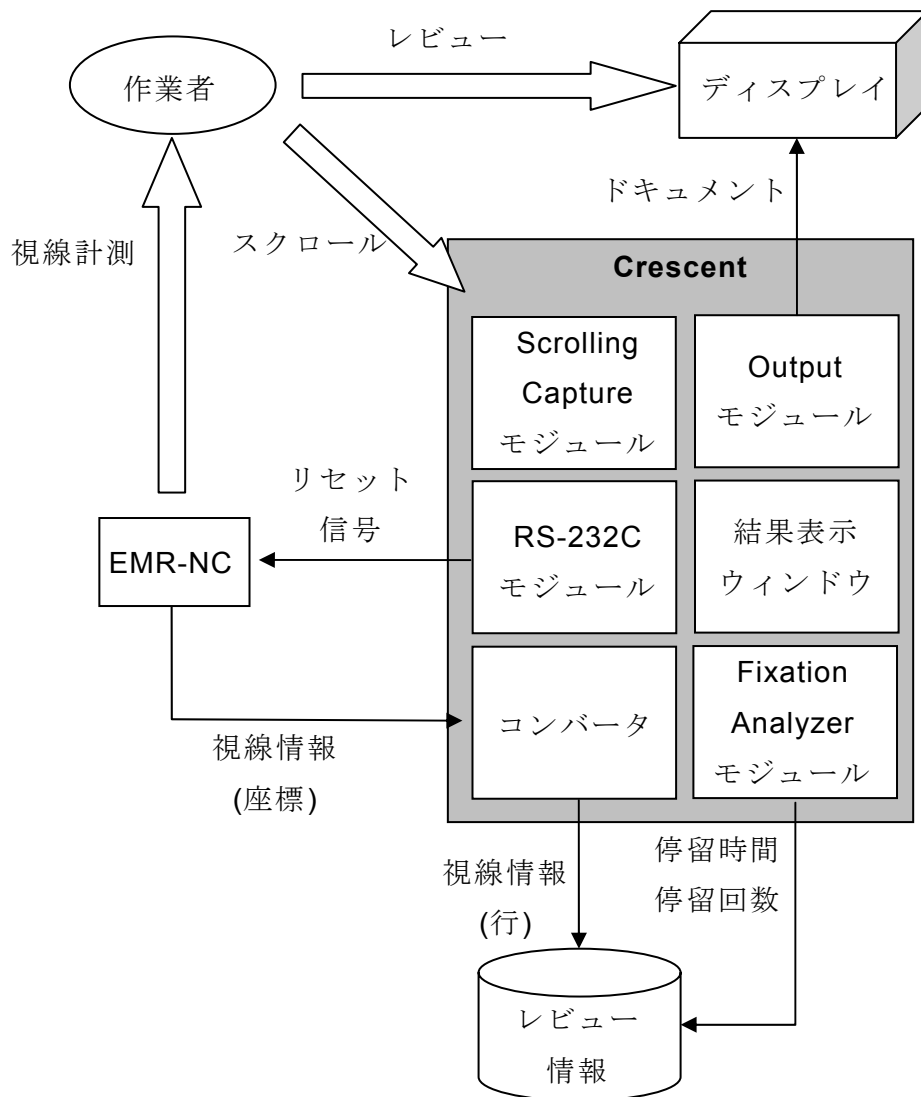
レビュー

作業者

ディスプレイ

ドキュメント

視線計測

スクロール

Crescent

Scrolling Capture モジュール

Output モジュール

リセット信号

EMR-NC

RS-232C モジュール

結果表示ウィンドウ

視線情報 (座標)

コンバータ

Fixation Analyzer モジュール

視線情報 (行)

停留時間
停留回数

レビュー情報